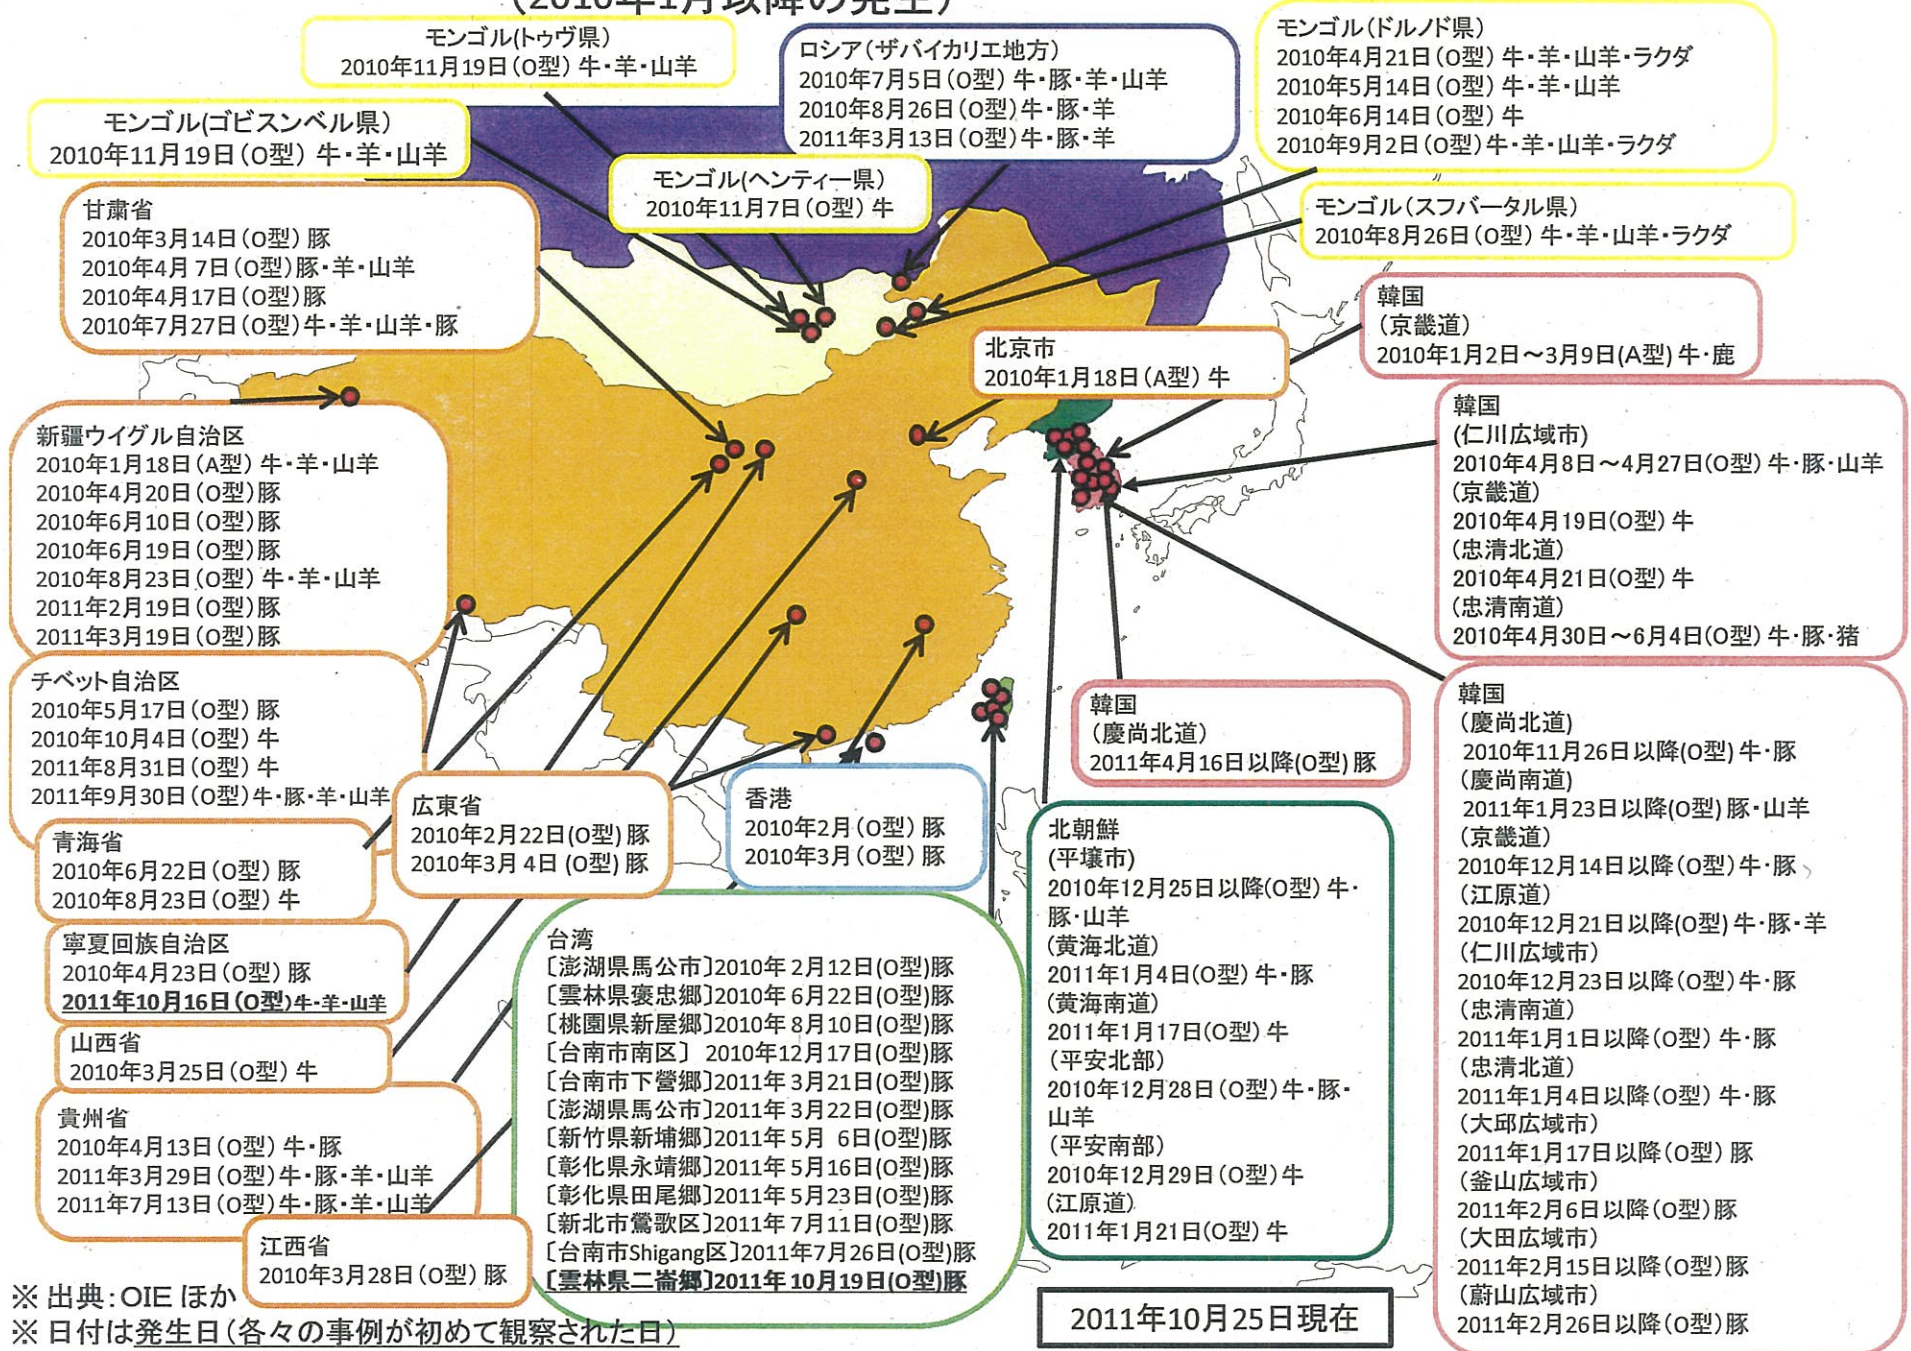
(2010年1月以降の発生)

モンゴル(トゥヴ県)
2010年11月19日(O型) 牛・羊・山羊

ロシア(ザバイカリエ地方)
2010年7月5日(O型) 牛・豚・羊・山羊
2010年8月26日(O型) 牛・豚・羊
2011年3月13日(O型) 牛・豚・羊

モンゴル(ドルノド県)
2010年4月21日(O型) 牛・羊・山羊・ラクダ
2010年5月14日(O型) 牛・羊・山羊
2010年6月14日(O型) 牛
2010年9月2日(O型) 牛・羊・山羊・ラクダ

モンゴル(ゴビスンベル県)
2010年11月19日(O型) 牛・羊・山羊

モンゴル(ヘンティー県)
2010年11月7日(O型) 牛

モンゴル(スフバータル県)
2010年8月26日(O型) 牛・羊・山羊・ラクダ

甘粛省
2010年3月14日(O型) 豚
2010年4月 7日(O型) 豚・羊・山羊
2010年4月17日(O型) 豚
2010年7月27日(O型) 牛・羊・山羊・豚

韓国
(京畿道)
2010年1月2日～3月9日(A型) 牛・鹿

北京市
2010年1月18日(A型) 牛

新疆ウイグル自治区
2010年1月18日(A型) 牛・羊・山羊
2010年4月20日(O型) 豚
2010年6月10日(O型) 豚
2010年6月19日(O型) 豚
2010年8月23日(O型) 牛・羊・山羊
2011年2月19日(O型) 豚
2011年3月19日(O型) 豚

韓国
(仁川広域市)
2010年4月8日～4月27日(O型) 牛・豚・山羊
(京畿道)
2010年4月19日(O型) 牛
(忠清北道)
2010年4月21日(O型) 牛
(忠清南道)
2010年4月30日～6月4日(O型) 牛・豚・猪

チベット自治区
2010年5月17日(O型) 豚
2010年10月4日(O型) 牛
2011年8月31日(O型) 牛
2011年9月30日(O型) 牛・豚・羊・山羊

韓国
(慶尚北道)
2011年4月16日以降(O型) 豚

韓国
(慶尚北道)
2010年11月26日以降(O型) 牛・豚
(慶尚南道)
2011年1月23日以降(O型) 豚・山羊
(京畿道)
2010年12月14日以降(O型) 牛・豚
(江原道)
2010年12月21日以降(O型) 牛・豚・羊
(仁川広域市)
2010年12月23日以降(O型) 牛・豚
(忠清南道)
2011年1月1日以降(O型) 牛・豚
(忠清北道)
2011年1月4日以降(O型) 牛・豚
(大邱広域市)
2011年1月17日以降(O型) 豚
(釜山広域市)
2011年2月6日以降(O型) 豚
(大田広域市)
2011年2月15日以降(O型) 豚
(蔚山広域市)
2011年2月26日以降(O型) 豚

広東省
2010年2月22日(O型) 豚
2010年3月 4日(O型) 豚

香港
2010年2月(O型) 豚
2010年3月(O型) 豚

北朝鮮
(平壌市)
2010年12月25日以降(O型) 牛・豚・山羊
(黄海北道)
2011年1月4日(O型) 牛・豚
(黄海南道)
2011年1月17日(O型) 牛
(平安北部)
2010年12月28日(O型) 牛・豚・山羊
(平安南部)
2010年12月29日(O型) 牛
(江原道)
2011年1月21日(O型) 牛

青海省
2010年6月22日(O型) 豚
2010年8月23日(O型) 牛

寧夏回族自治区
2010年4月23日(O型) 豚
2011年10月16日(O型) 牛・羊・山羊

台湾
〔澎湖県馬公市〕2010年 2月12日(O型)豚
〔雲林県褒忠郷〕2010年 6月22日(O型)豚
〔桃園県新屋郷〕2010年 8月10日(O型)豚
〔台南市南区〕 2010年12月17日(O型)豚
〔台南市下營郷〕2011年 3月21日(O型)豚
〔澎湖県馬公市〕2011年 3月22日(O型)豚
〔新竹県新埔郷〕2011年 5月 6日(O型)豚
〔彰化県永靖郷〕2011年 5月16日(O型)豚
〔彰化県田尾郷〕2011年 5月23日(O型)豚
〔新北市鶯歌区〕2011年 7月11日(O型)豚
〔台南市Shigang区〕2011年7月26日(O型)豚
〔雲林県二崙郷〕2011年 10月19日(O型)豚

山西省
2010年3月25日(O型) 牛

貴州省
2010年4月13日(O型) 牛・豚
2011年3月29日(O型) 牛・豚・羊・山羊
2011年7月13日(O型) 牛・豚・羊・山羊

江西省
2010年3月28日(O型) 豚

2011年10月25日現在

※ 出典:OIE ほか
※ 日付は発生日(各々の事例が初めて観察された日)